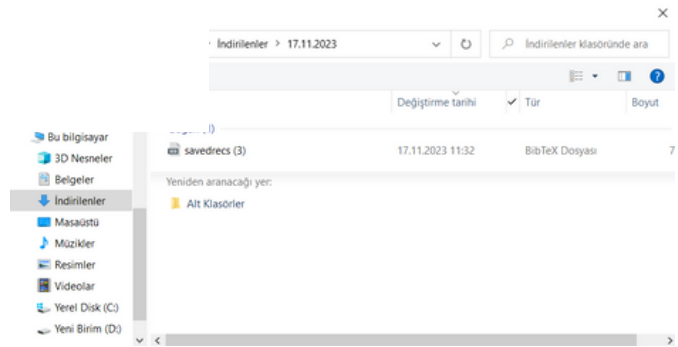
×

İndirilenler > 17.11.2023

İndirilenler klasöründe ara

Değiştirme tarihi
Tür
Boyut

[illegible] (1)

savedrecs (3)
17.11.2023 11:32
BibTeX Dosyası
7

Yeniden aranacağı yer:

Alt Klasörler

Bu bilgisayar
3D Nesneler
Belgeler
İndirilenler
Masaüstü
Müzikler
Resimler
Videolar
Yerel Disk (C:)
Yeni Birim (D:)